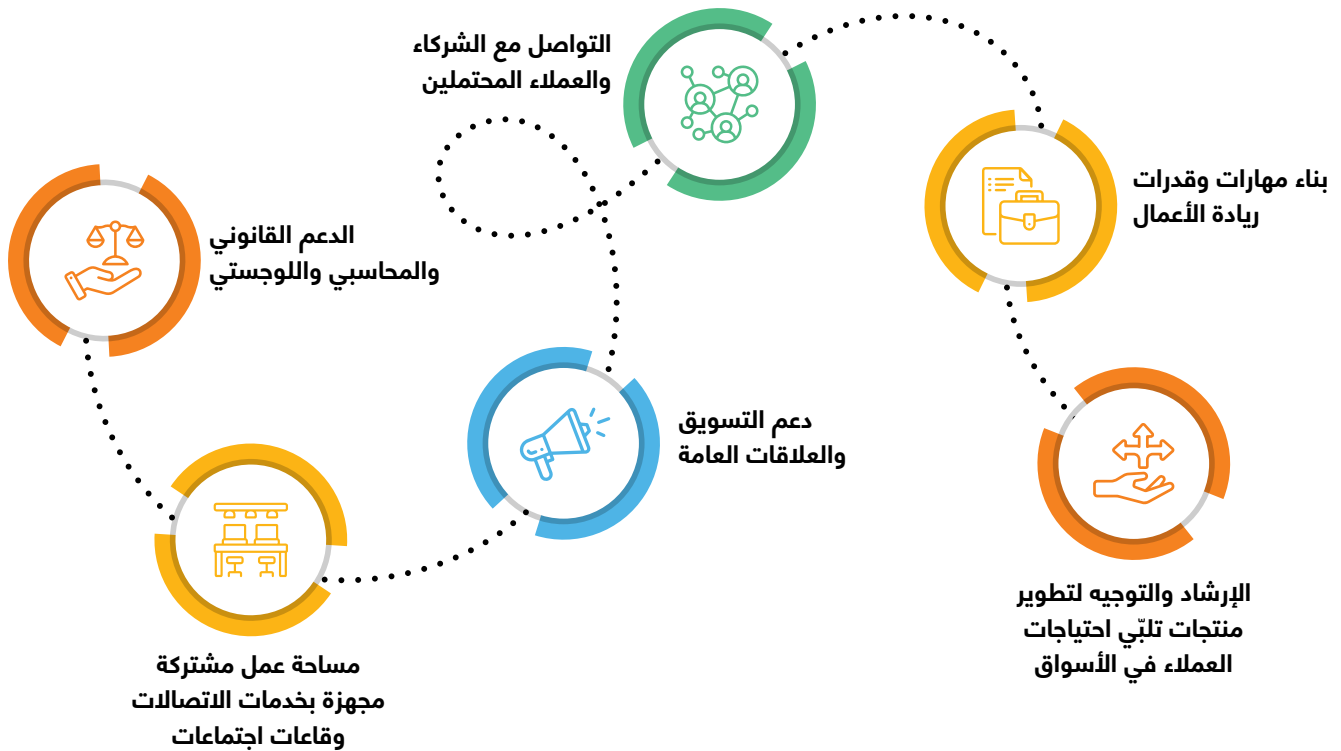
التواصل مع الشركاء
والعملاء المحتملين

بناء مهارات وقدرات
ريادة الأعمال

الدعم القانوني
والمحاسبي واللوجستي

دعم التسويق
والعلاقات العامة

الإرشاد والتوجيه لتطوير
منتجات تلبّي احتياجات
العملاء في الأسواق

مساحة عمل مشتركة
مجهزة بخدمات الاتصالات
وقاعات اجتماعات